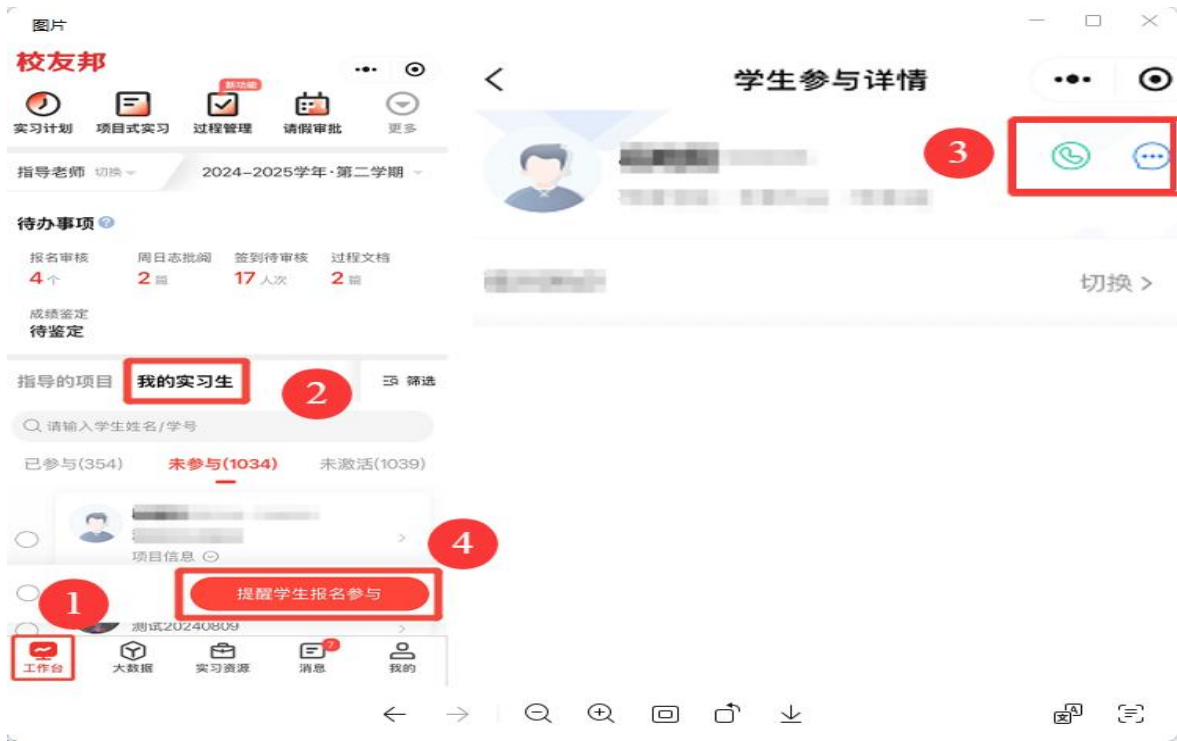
图片

校友邦

新功能

实习计划 项目式实习 过程管理 请假审批 更多

指导老师 切换 2024-2025学年·第二学期

待办事项

报名审核 4个
周日志批阅 2篇
签到待审核 17人次
过程文档 2篇

成绩鉴定
待鉴定

指导的项目 我的实习生 2 筛选

请输入学生姓名/学号

已参与(354) 未参与(1034) 未激活(1039)

项目信息

4

提醒学生报名参与

1

测试20240809

工作台 大数据 实习资源 消息 我的

学生参与详情

3

切换 >